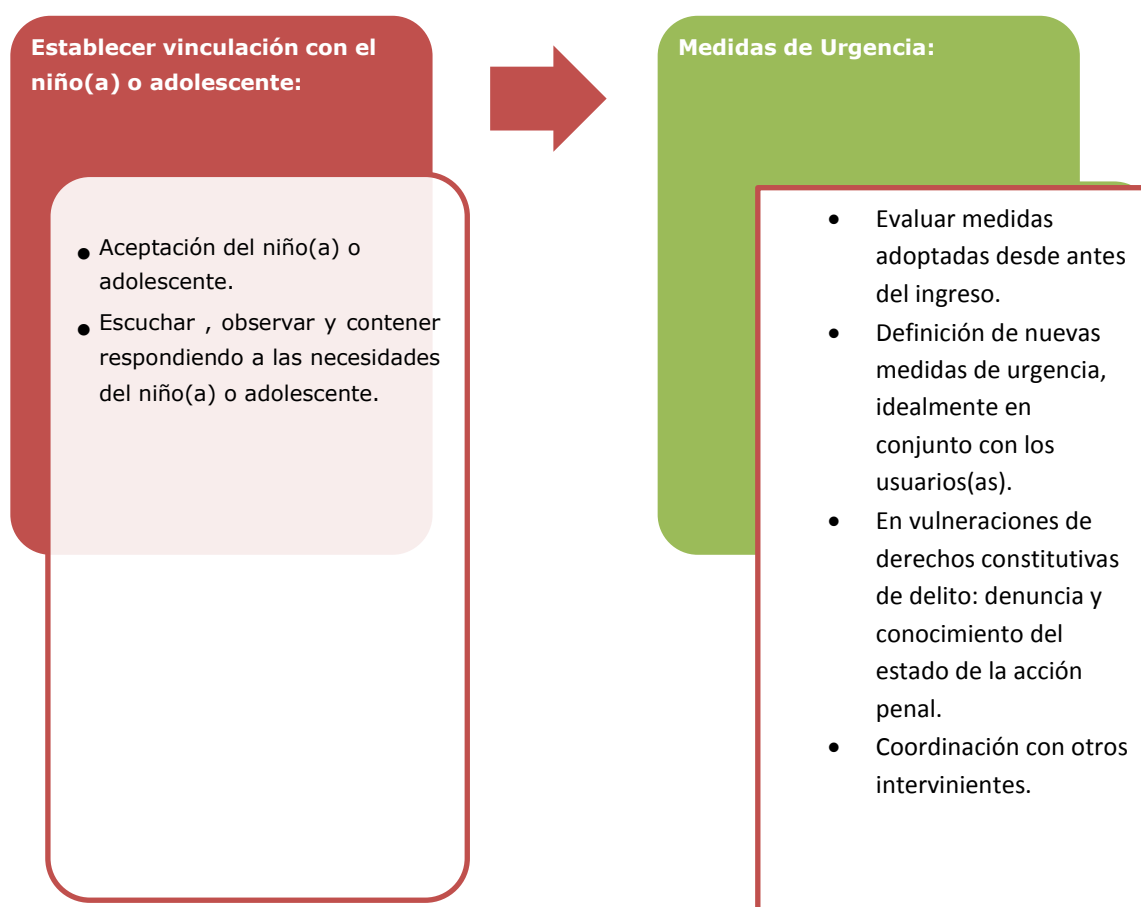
Establecer vinculación con el niño(a) o adolescente:

- Aceptación del niño(a) o adolescente.
- Escuchar , observar y contener respondiendo a las necesidades del niño(a) o adolescente.

Medidas de Urgencia:

- Evaluar medidas adoptadas desde antes del ingreso.
- Definición de nuevas medidas de urgencia, idealmente en conjunto con los usuarios(as).
- En vulneraciones de derechos constitutivas de delito: denuncia y conocimiento del estado de la acción penal.
- Coordinación con otros intervinientes.